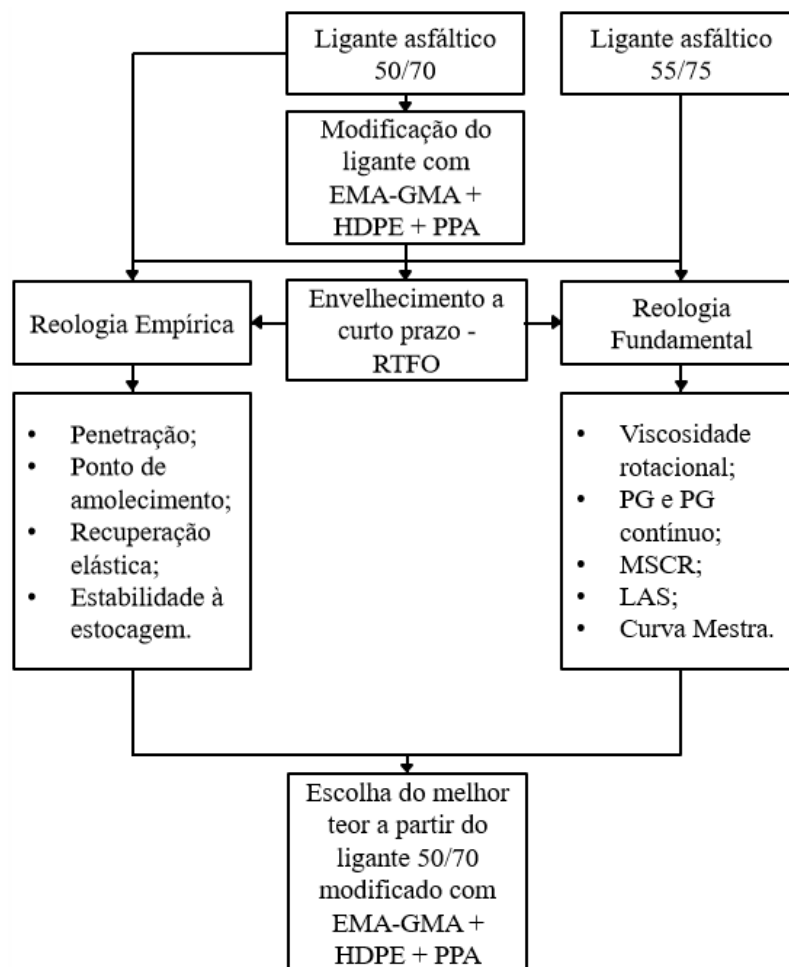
Ligante asfáltico 50/70

Ligante asfáltico 55/75

Modificação do ligante com EMA-GMA + HDPE + PPA

Reologia Empírica

Envelhecimento a curto prazo - RTFO

Reologia Fundamental

- Penetração;
- Ponto de amolecimento;
- Recuperação elástica;
- Estabilidade à estocagem.

- Viscosidade rotacional;
- PG e PG contínuo;
- MSCR;
- LAS;
- Curva Mestra.

Escolha do melhor teor a partir do ligante 50/70 modificado com EMA-GMA + HDPE + PPA